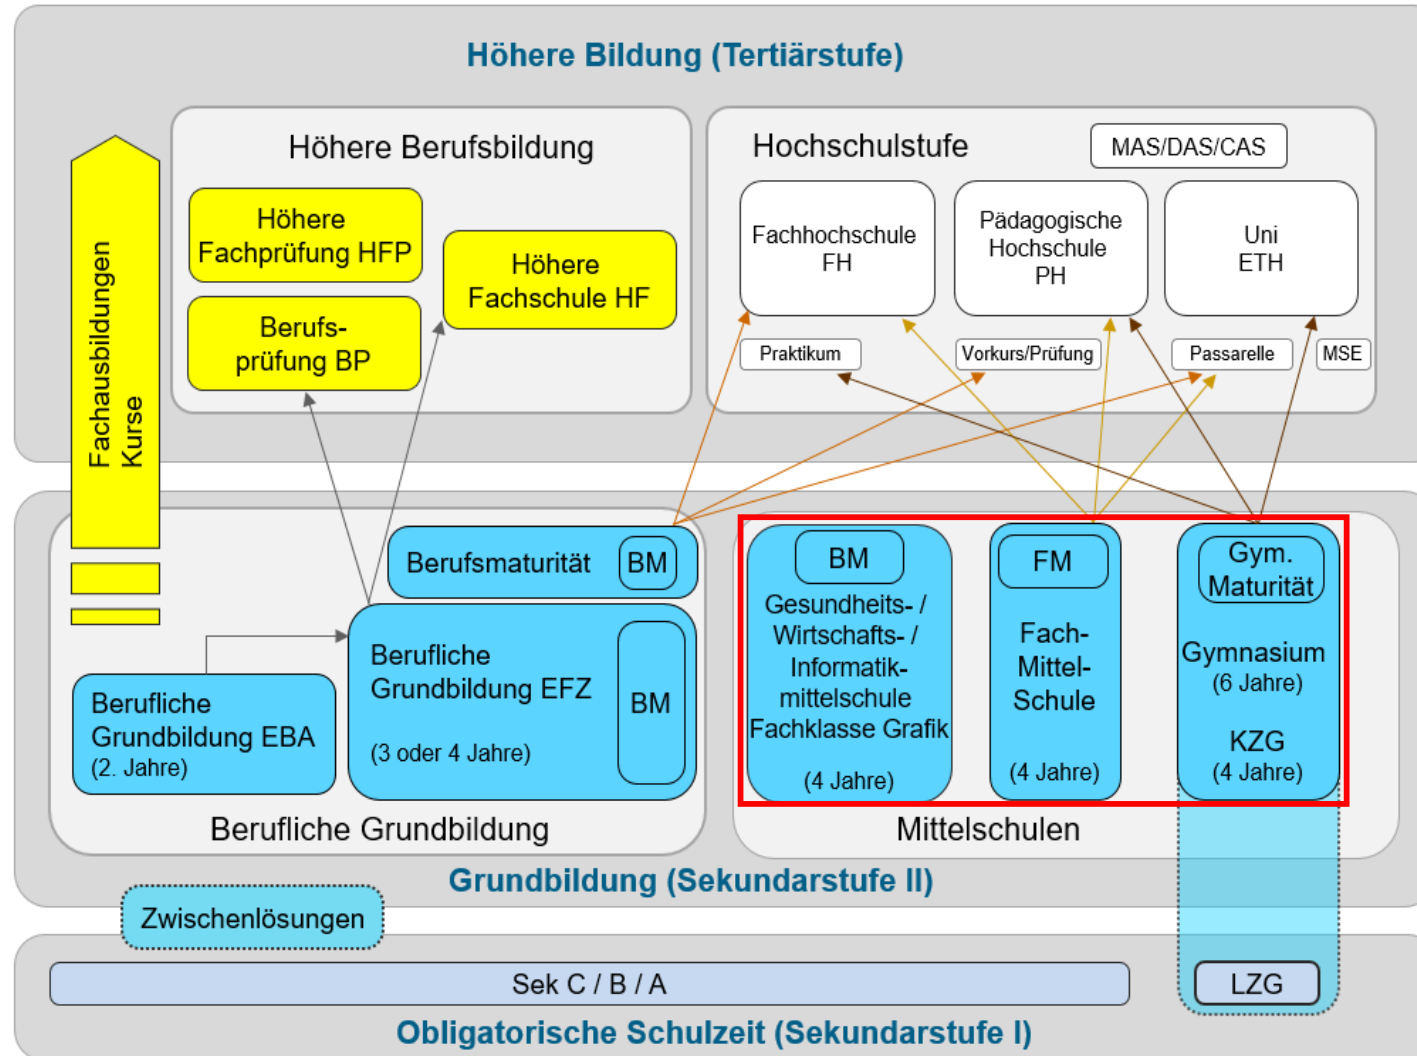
Höhere Bildung (Tertiärstufe)

Fachausbildungen Kurse

Höhere Berufsbildung

Höhere Fachprüfung HFP

Berufsprüfung BP

Höhere Fachschule HF

Hochschulstufe

MAS/DAS/CAS

Fachhochschule FH

Pädagogische Hochschule PH

Uni ETH

Praktikum

Vorkurs/Prüfung

Passarelle

MSE

Berufsmaturität BM

Berufliche Grundbildung EFZ (3 oder 4 Jahre)

BM

Berufliche Grundbildung EBA (2. Jahre)

Berufliche Grundbildung

BM

Gesundheits- / Wirtschafts- / Informatikmittelschule Fachklasse Grafik (4 Jahre)

FM

Fach-Mittel-Schule (4 Jahre)

Gym. Maturität

Gymnasium (6 Jahre)

KZG (4 Jahre)

Mittelschulen

Grundbildung (Sekundarstufe II)

Zwischenlösungen

Sek C / B / A

LZG

Obligatorische Schulzeit (Sekundarstufe I)